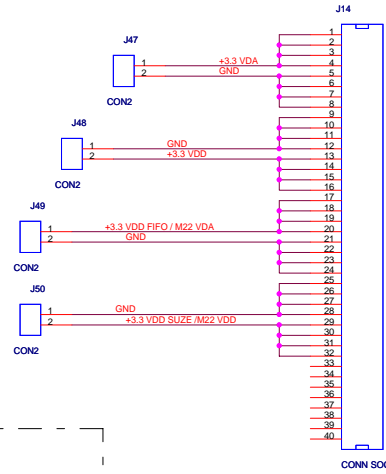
J14

J47
1
2
CON2
+3.3 VDA
GND

J48
1
2
CON2
GND
+3.3 VDD

J49
1
2
CON2
+3.3 VDD FIFO / M22 VDA
GND

J50
1
2
CON2
GND
+3.3 VDD SUZE /M22 VDD

1
2
3
4
5
6
7
8
9
10
11
12
13
14
15
16
17
18
19
20
21
22
23
24
25
26
27
28
29
30
31
32
33
34
35
36
37
38
39
40

CONN SO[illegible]